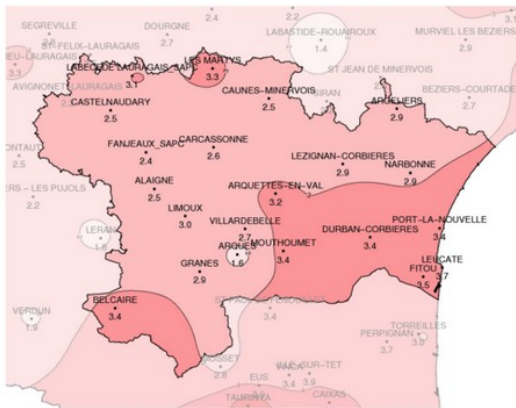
SEGREVILLE
DOURGNE
2.7
2.4
2.2
LABASTIDE-ROUAIROUX
1.4
MURVIEL LES BEZIERS
2.9
ST-FELIX-LAURAGAIS
2.2
EU-LAURAGAIS
3.3
LABECEDE-LAURAGAIS_SAPC
3.1
LES MARTYS
3.3
ST JEAN DE MINERVOIS
AVIGNONET-LAURAGAIS
BEZIERS-COURTADE
2.7
CASTELNAUDARY
2.5
CAUNES-MINERVOIS
2.5
ARGELIERS
2.9
FANJEAUX_SAPC
2.4
CARCASSONNE
2.6
LEZIGNAN-CORBIERES
2.9
NARBONNE
2.9
ERS - LES PUJOLS
2.2
ALAIGNE
2.5
ARQUETTES-EN-VAL
3.2
LIMOUX
3.0
VILLARDEBELLE
2.7
PORT-LA-NOUVELLE
3.4
DURBAN-CORBIERES
3.4
ARQUES
1.6
MOUTHOUMET
3.4
LEUCATE
FITOU
3.7
3.5
GRANES
2.9
BELCAIRE
3.4
VERDUN
1.9
TORREILLES
PERPIGNAN
3.7
3.0
3.4
EUS
3.4
3.9
CAIXAS